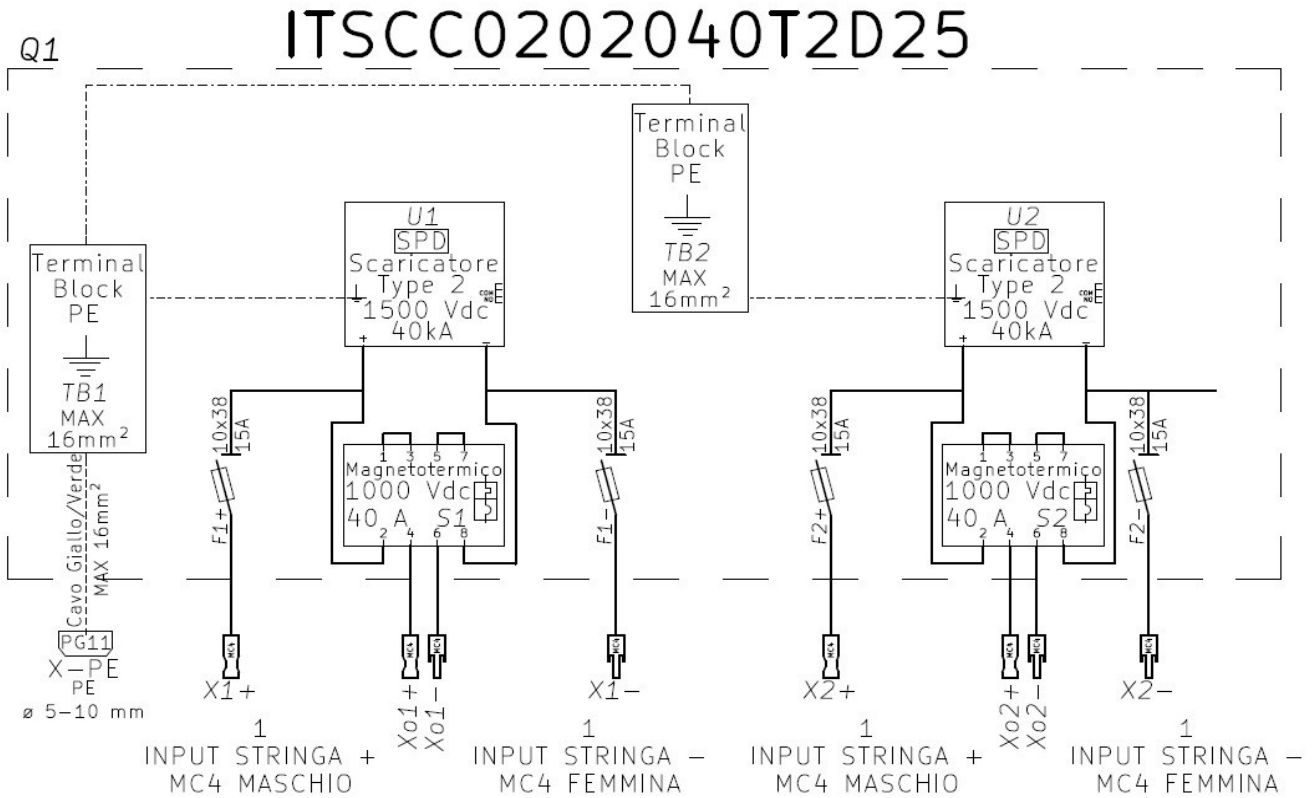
ITSCC0202040T2D25

Q1

Terminal Block PE
TB2
MAX
$16mm^2$

Terminal Block PE
TB1
MAX
$16mm^2$

U1
SPD
Scaricatore
Type 2
1500 Vdc
40kA
COM NO E
+ −

U2
SPD
Scaricatore
Type 2
1500 Vdc
40kA
COM NO E
+ −

10x38 15A
F1+

1 3 5 7
Magnetotermico
1000 Vdc
40 A S1
2 4 6 8

10x38 15A
F1−

10x38 15A
F2+

1 3 5 7
Magnetotermico
1000 Vdc
40 A S2
2 4 6 8

10x38 15A
F2−

Cavo Giallo/Verde
MAX $16mm^2$

PG11
X−PE
PE
ø 5−10 mm

MC4 MC4 MC4 MC4 MC4 MC4 MC4 MC4

X1+
Xo1+
Xo1−
X1−
X2+
Xo2+
Xo2−
X2−

1
INPUT STRINGA +
MC4 MASCHIO

1
INPUT STRINGA −
MC4 FEMMINA

1
INPUT STRINGA +
MC4 MASCHIO

1
INPUT STRINGA −
MC4 FEMMINA